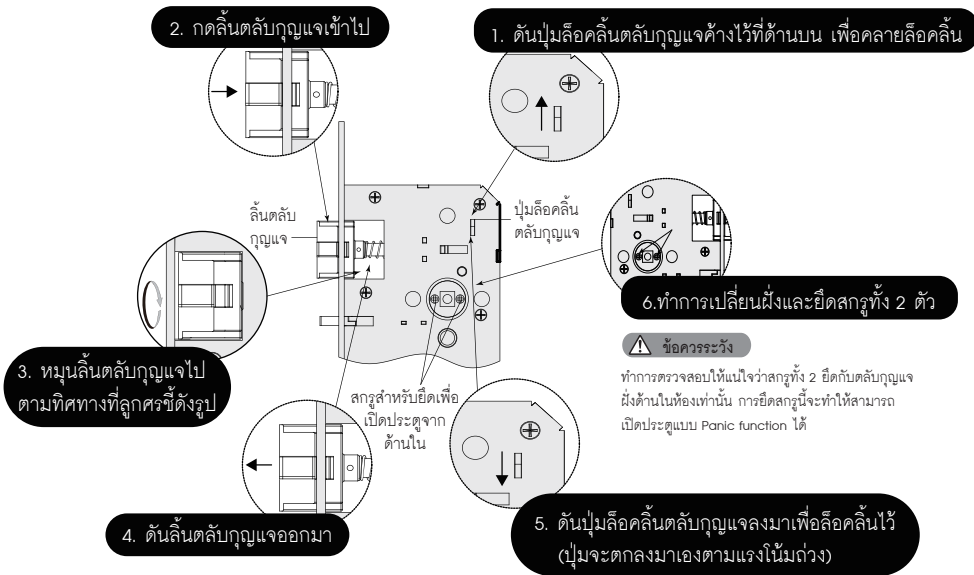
2. กดลิ้นตลับกุญแจเข้าไป

1. ดันปุ่มล็อคลิ้นตลับกุญแจค้างไว้ที่ด้านบน เพื่อคลายล็อคลิ้น

ลิ้นตลับกุญแจ

ปุ่มล็อคลิ้นตลับกุญแจ

6.ทำการเปลี่ยนฝั่งและยึดสกรูทั้ง 2 ตัว

ข้อควรระวัง

ทำการตรวจสอบให้แน่ใจว่าสกรูทั้ง 2 ยึดกับตลับกุญแจฝั่งด้านในห้องเท่านั้น การยึดสกรูนี้จะทำให้สามารถเปิดประตูแบบ Panic function ได้

3. หมุนลิ้นตลับกุญแจไปตามทิศทางที่ลูกศรชี้ดังรูป

สกรูสำหรับยึดเพื่อเปิดประตูจากด้านใน

4. ดันลิ้นตลับกุญแจออกมา

5. ดันปุ่มล็อคลิ้นตลับกุญแจลงมาเพื่อล็อคลิ้นไว้ (ปุ่มจะตกลงมาเองตามแรงโน้มถ่วง)